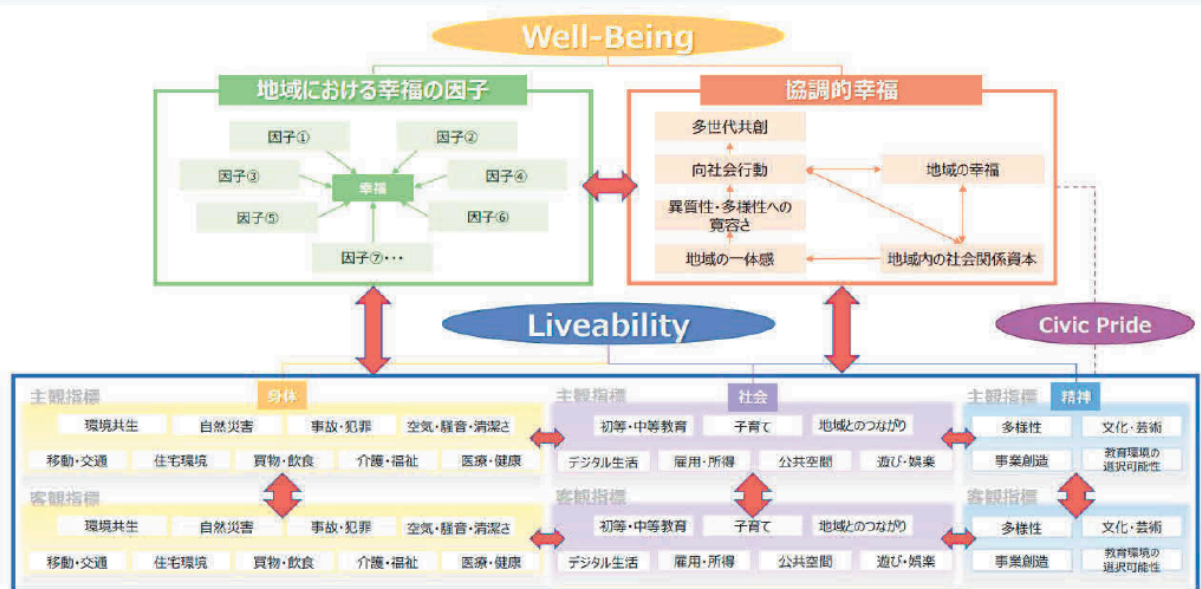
Well-Being

地域における幸福の因子

因子①
因子②
因子③
幸福
因子④
因子⑤
因子⑥
因子⑦・・・

協調的幸福

多世代共創
向社会行動
地域の幸福
異質性・多様性への寛容さ
地域の一体感
地域内の社会関係資本

Liveability

Civic Pride

主観指標 身体
環境共生
自然災害
事故・犯罪
空気・騒音・清潔さ
移動・交通
住宅環境
買物・飲食
介護・福祉
医療・健康

客観指標
環境共生
自然災害
事故・犯罪
空気・騒音・清潔さ
移動・交通
住宅環境
買物・飲食
介護・福祉
医療・健康

主観指標 社会
初等・中等教育
子育て
地域とのつながり
デジタル生活
雇用・所得
公共空間
遊び・娯楽

客観指標
初等・中等教育
子育て
地域とのつながり
デジタル生活
雇用・所得
公共空間
遊び・娯楽

主観指標 精神
多様性
文化・芸術
事業創造
教育環境の選択可能性

客観指標
多様性
文化・芸術
事業創造
教育環境の選択可能性